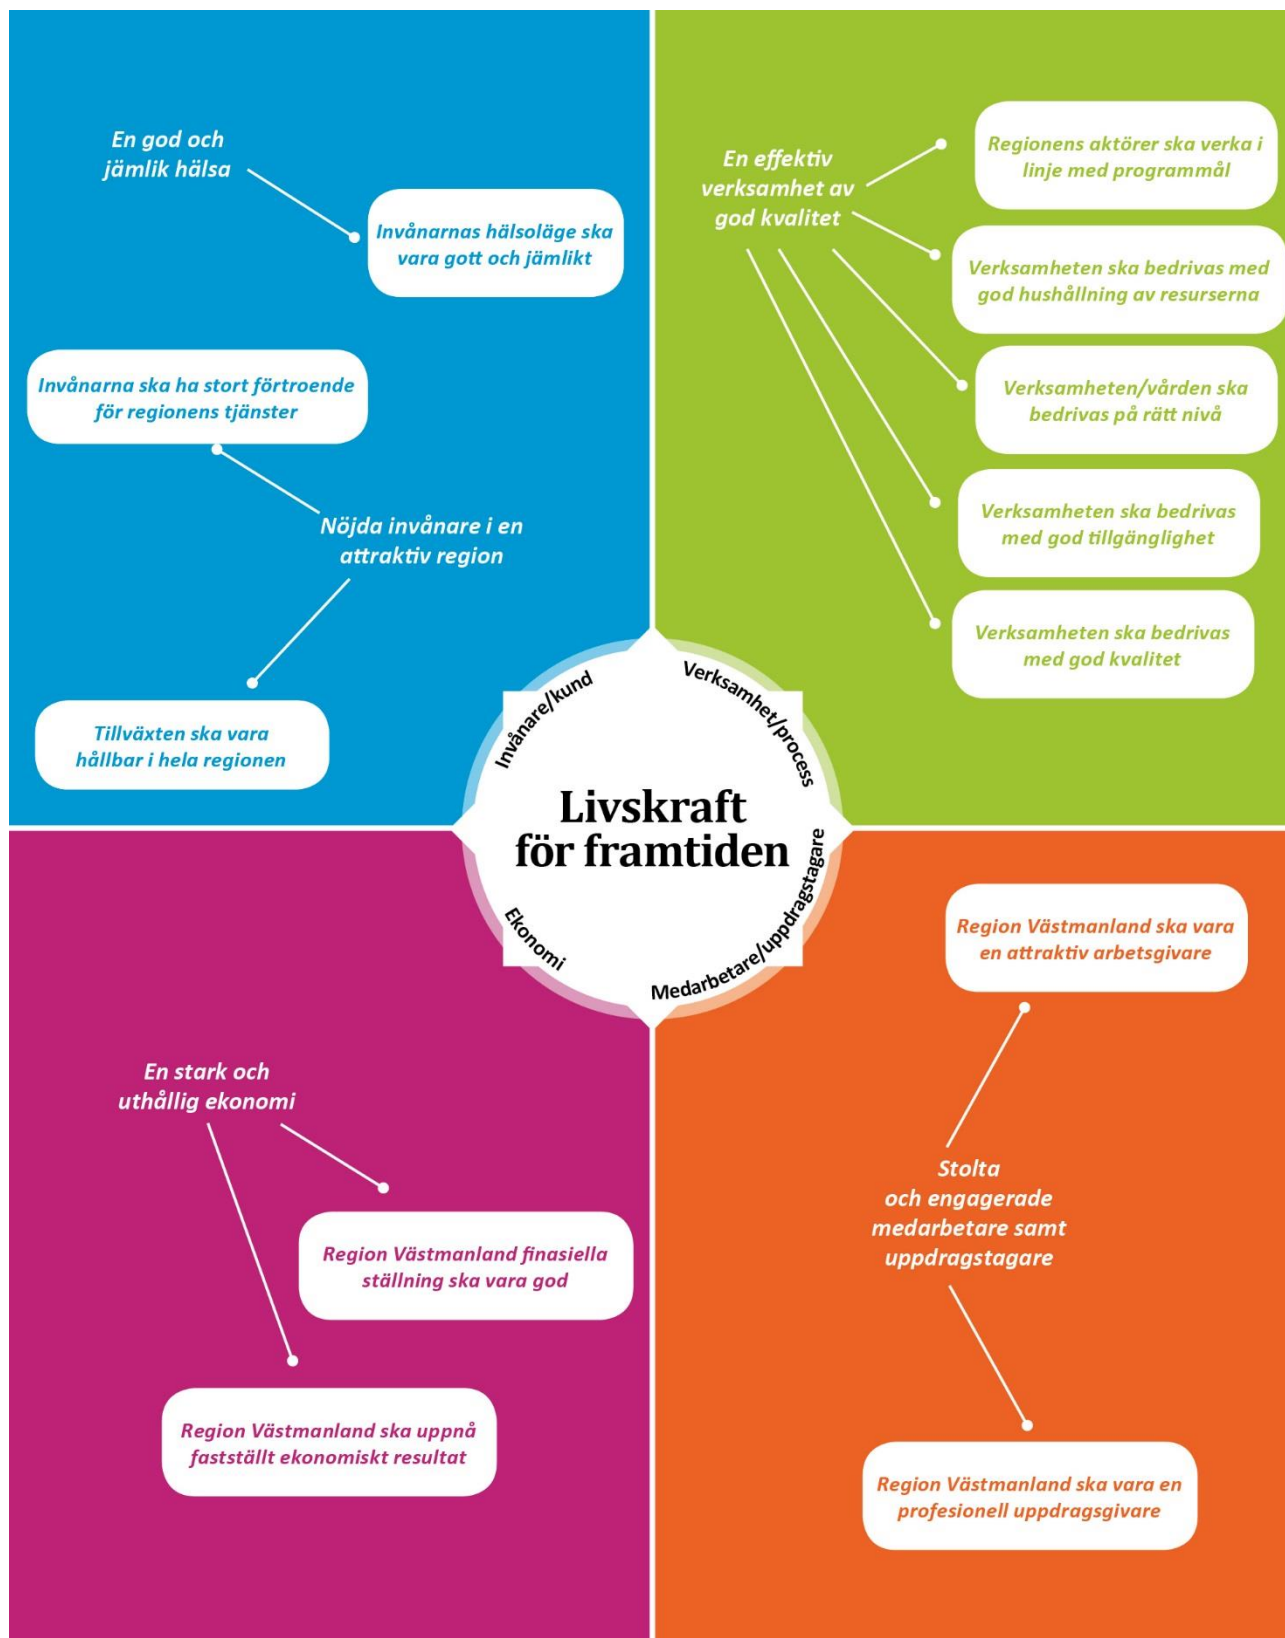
En god och jämlik hälsa

Invånarnas hälsoläge ska vara gott och jämlikt

Invånarna ska ha stort förtroende för regionens tjänster

Nöjda invånare i en attraktiv region

Tillväxten ska vara hållbar i hela regionen

En effektiv verksamhet av god kvalitet

Regionens aktörer ska verka i linje med programmål

Verksamheten ska bedrivas med god hushållning av resurserna

Verksamheten/vården ska bedrivas på rätt nivå

Verksamheten ska bedrivas med god tillgänglighet

Verksamheten ska bedrivas med god kvalitet

Invånare/kund

Verksamhet/process

Livskraft för framtiden

Ekonomi

Medarbetare/uppdragstagare

En stark och uthållig ekonomi

Region Västmanland finasiella ställning ska vara god

Region Västmanland ska uppnå fastställt ekonomiskt resultat

Region Västmanland ska vara en attraktiv arbetsgivare

Stolta och engagerade medarbetare samt uppdragstagare

Region Västmanland ska vara en profesionell uppdragsgivare